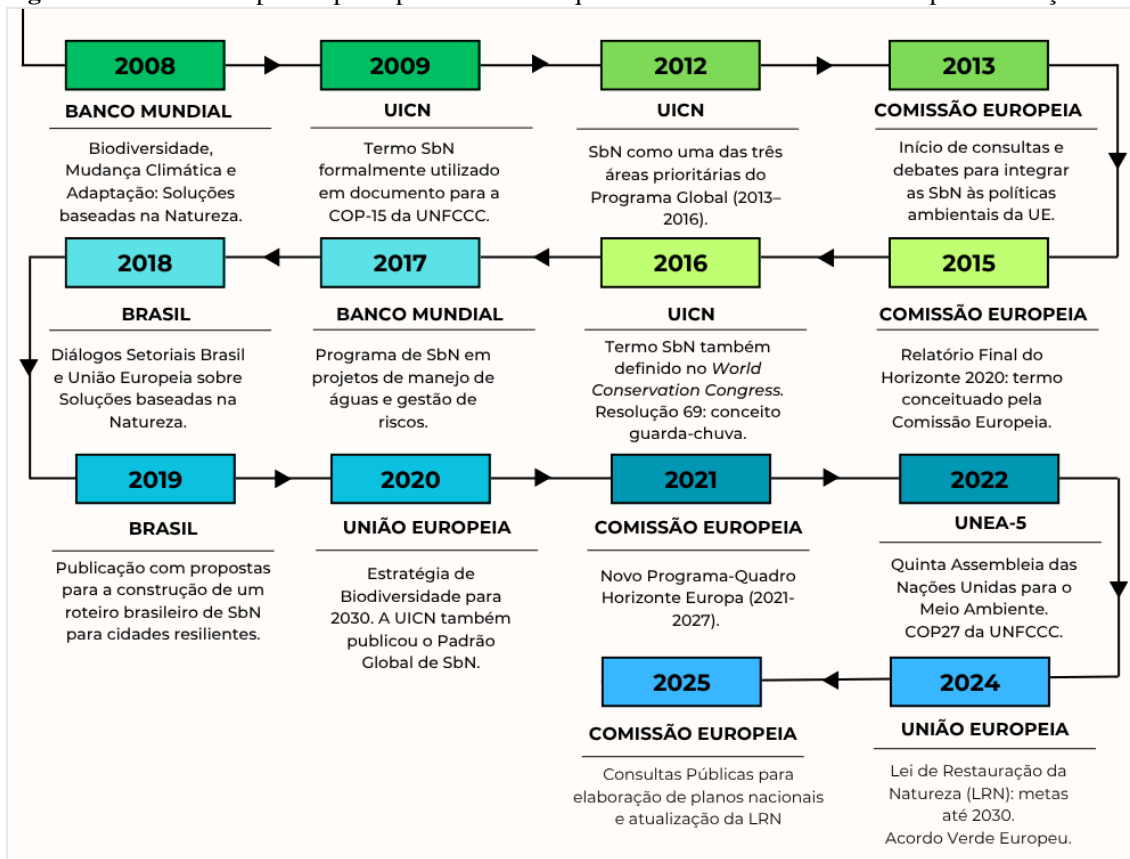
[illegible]

2008
BANCO MUNDIAL
Biodiversidade, Mudança Climática e Adaptação: Soluções baseadas na Natureza.

2009
UICN
Termo SbN formalmente utilizado em documento para a COP-15 da UNFCCC.

2012
UICN
SbN como uma das três áreas prioritárias do Programa Global (2013–2016).

2013
COMISSÃO EUROPEIA
Início de consultas e debates para integrar as SbN às políticas ambientais da UE.

2015
COMISSÃO EUROPEIA
Relatório Final do Horizonte 2020: termo conceituado pela Comissão Europeia.

2016
UICN
Termo SbN também definido no *World Conservation Congress*. Resolução 69: conceito guarda-chuva.

2017
BANCO MUNDIAL
Programa de SbN em projetos de manejo de águas e gestão de riscos.

2018
BRASIL
Diálogos Setoriais Brasil e União Europeia sobre Soluções baseadas na Natureza.

2019
BRASIL
Publicação com propostas para a construção de um roteiro brasileiro de SbN para cidades resilientes.

2020
UNIÃO EUROPEIA
Estratégia de Biodiversidade para 2030. A UICN também publicou o Padrão Global de SbN.

2021
COMISSÃO EUROPEIA
Novo Programa-Quadro Horizonte Europa (2021-2027).

2022
UNEA-5
Quinta Assembleia das Nações Unidas para o Meio Ambiente. COP27 da UNFCCC.

2024
UNIÃO EUROPEIA
Lei de Restauração da Natureza (LRN): metas até 2030. Acordo Verde Europeu.

2025
COMISSÃO EUROPEIA
Consultas Públicas para elaboração de planos nacionais e atualização da LRN